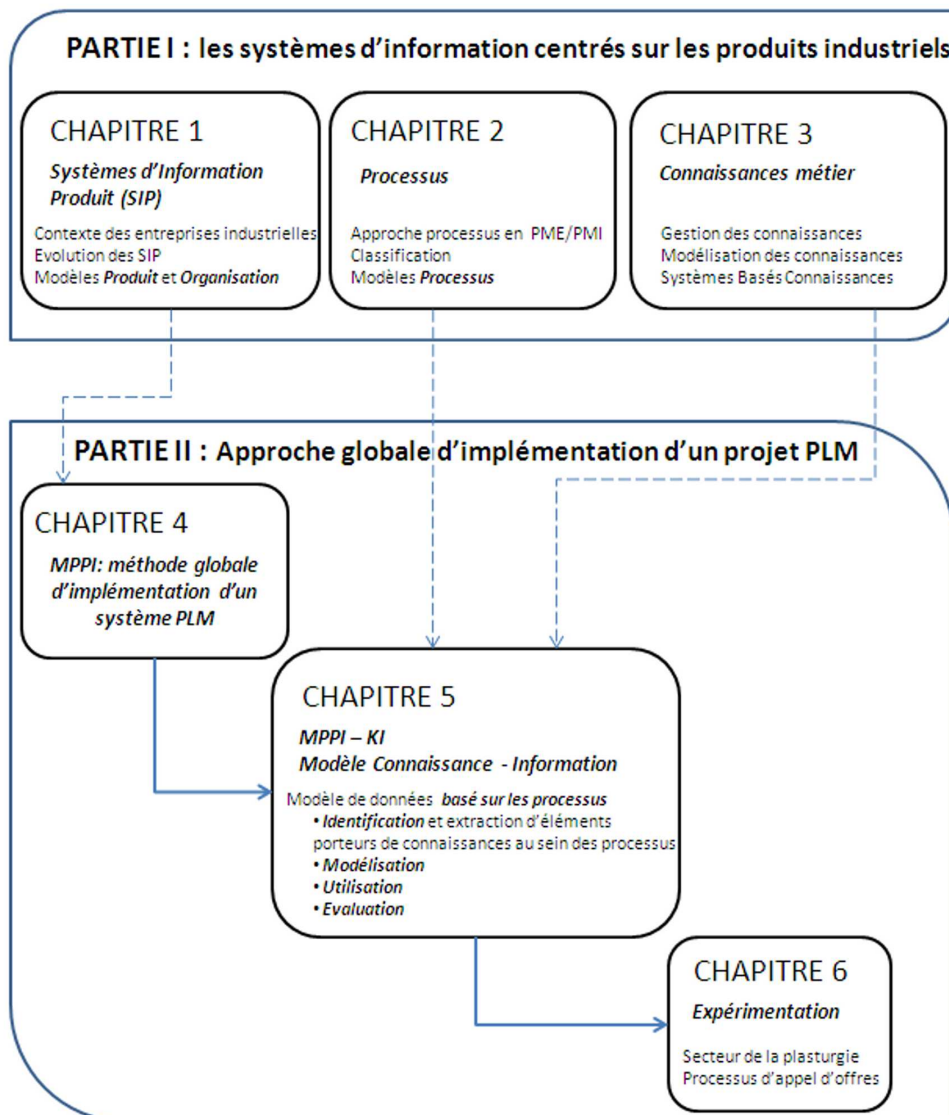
PARTIE I : les systèmes d'information centrés sur les produits industriels

CHAPITRE 1
Systèmes d'Information Produit (SIP)
Contexte des entreprises industrielles
Evolution des SIP
Modèles Produit et Organisation

CHAPITRE 2
Processus
Approche processus en PME/PMI
Classification
Modèles Processus

CHAPITRE 3
Connaissances métier
Gestion des connaissances
Modélisation des connaissances
Systèmes Basés Connaissances

PARTIE II : Approche globale d'implémentation d'un projet PLM

CHAPITRE 4
MPPI: méthode globale d'implémentation d'un système PLM

CHAPITRE 5
MPPI – KI
Modèle Connaissance - Information
Modèle de données basé sur les processus
• Identification et extraction d'éléments porteurs de connaissances au sein des processus
• Modélisation
• Utilisation
• Evaluation

CHAPITRE 6
Expérimentation
Secteur de la plasturgie
Processus d'appel d'offres